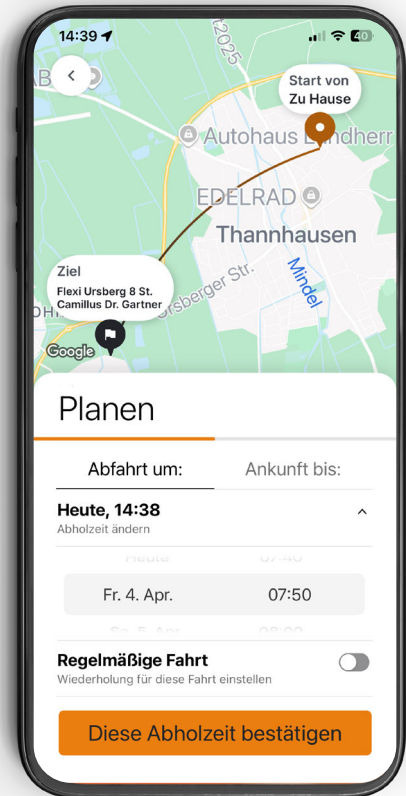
14:39

40

St2025

Start von
Zu Hause

Autohaus Landherr

EDELRAD

Thannhausen

Ursberger Str.

Mindel

Ziel
Flexi Ursberg 8 St. Camillus Dr. Gartner

Google

Planen

Abfahrt um:

Ankunft bis:

Heute, 14:38
Abholzeit ändern

Heute 07:40

Fr. 4. Apr. 07:50

Sa. 5. Apr. 08:00

Regelmäßige Fahrt
Wiederholung für diese Fahrt einstellen

Diese Abholzeit bestätigen